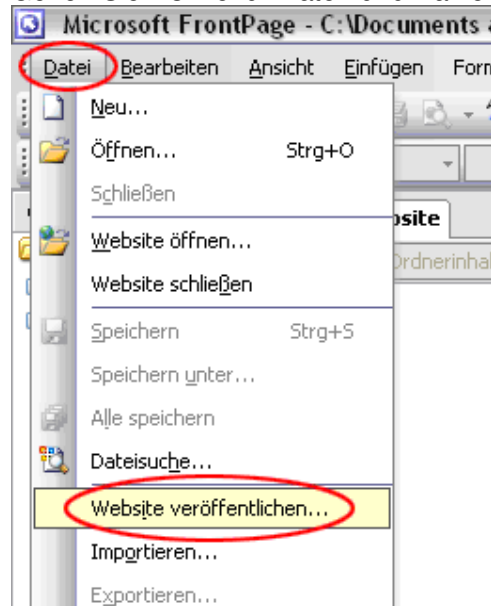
Microsoft FrontPage - C:\Documents a

Datei Bearbeiten Ansicht Einfügen Form

Neu...
Öffnen... Strg+O
Schließen
Website öffnen...
Website schließen
Speichern Strg+S
Speichern unter...
Alle speichern
Dateisuche...
Website veröffentlichen...
Importieren...
Exportieren...

bsite
Ordnerinhal